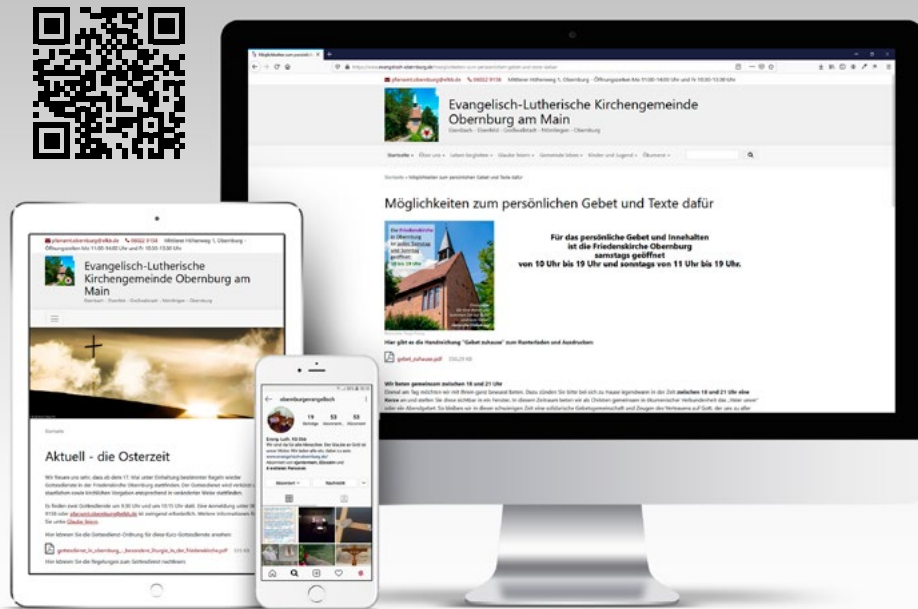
Evangelisch-Lutherische Kirchengemeinde Obernburg am Main

Eisenbach · Eisenfeld · Großwallstadt · Mömlingen · Obernburg

Möglichkeiten zum persönlichen Gebet und Texte dafür

Für das persönliche Gebet und Innehalten ist die Friedenskirche Obernburg samstags geöffnet von 10 Uhr bis 19 Uhr und sonntags von 11 Uhr bis 19 Uhr.

Hier gibt es die Handreichung "Gebet zuhause" zum Runterladen und Ausdrucken:

gebet_zuhause.pdf

Wir beten gemeinsam zwischen 18 und 21 Uhr

Evangelisch-Lutherische Kirchengemeinde Obernburg am Main

Aktuell - die Osterzeit

obernburgevangelisch

19 Beiträge 53 Abonnenten 53 Abonniert

Evang.-Luth. Kirche

Abonniert Nachricht